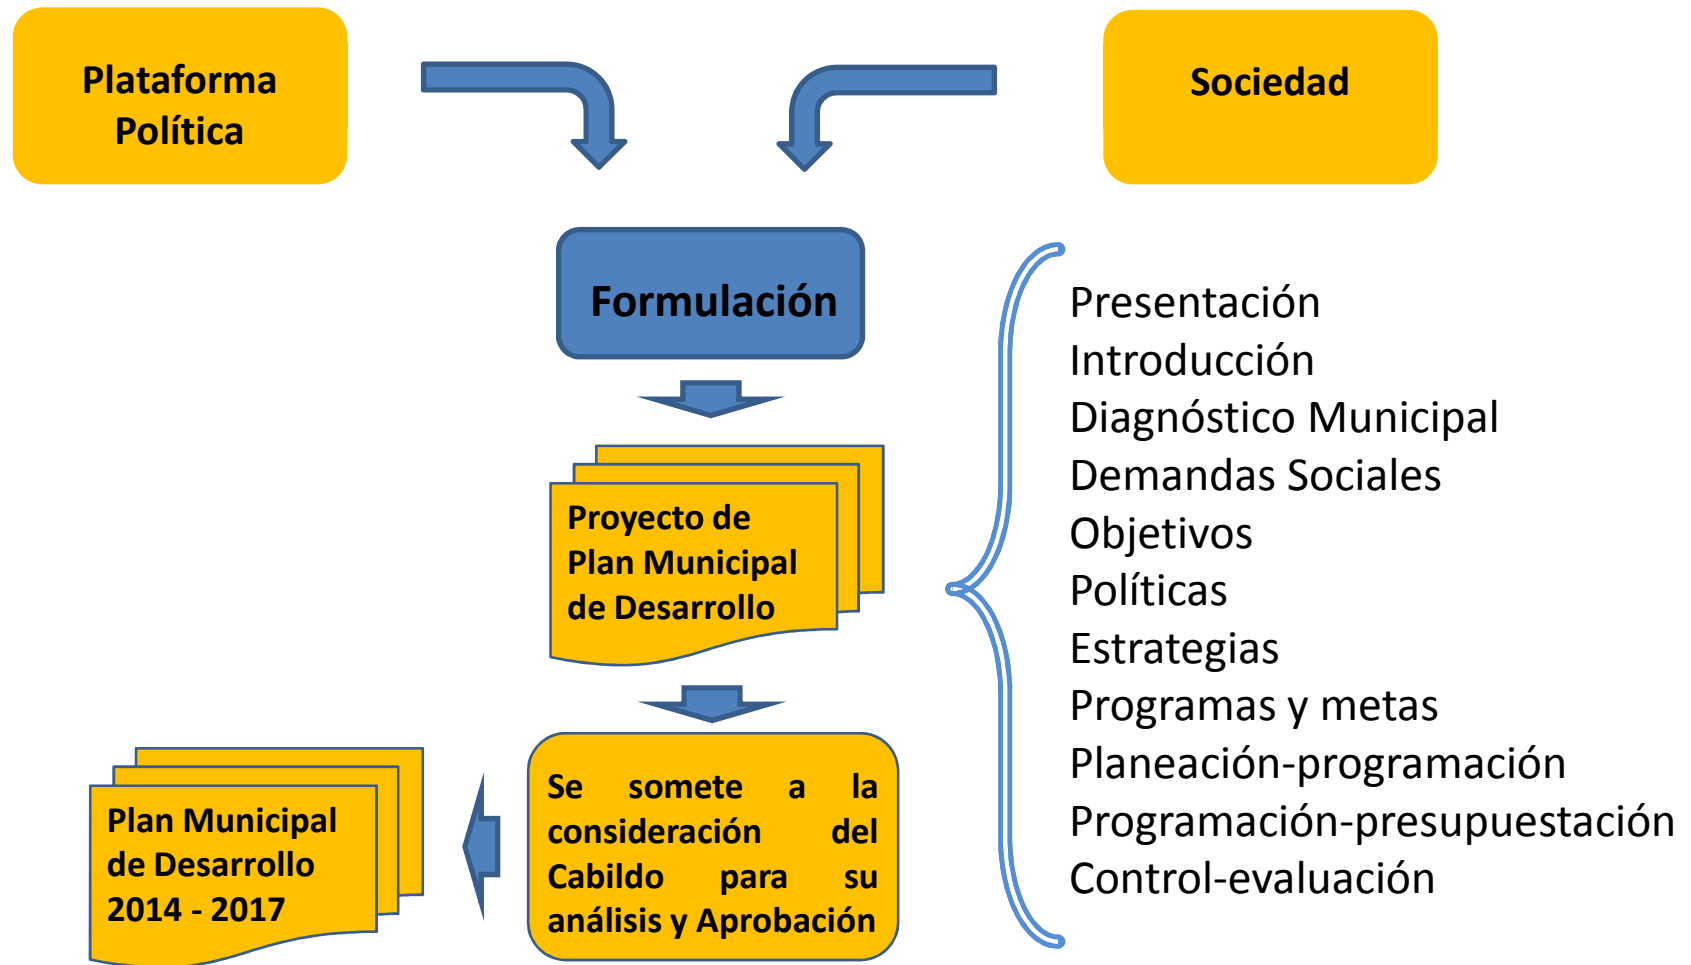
Plataforma Política

Sociedad

Formulación

Proyecto de Plan Municipal de Desarrollo

Se somete a la consideración del Cabildo para su análisis y Aprobación

Plan Municipal de Desarrollo 2014 - 2017

Presentación
Introducción
Diagnóstico Municipal
Demandas Sociales
Objetivos
Políticas
Estrategias
Programas y metas
Planeación-programación
Programación-presupuestación
Control-evaluación